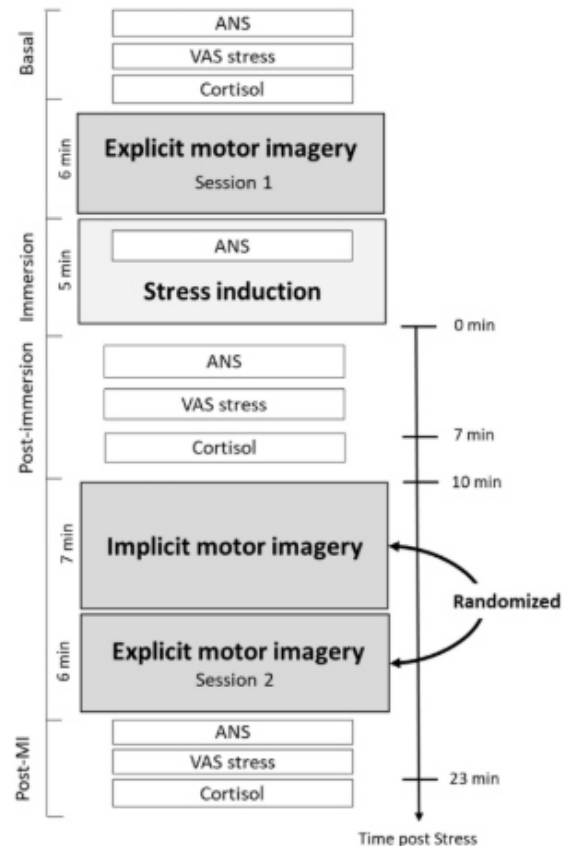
Basal

ANS

VAS stress

Cortisol

6 min

Explicit motor imagery

Session 1

Immersion

5 min

ANS

Stress induction

0 min

Post-immersion

ANS

VAS stress

7 min

Cortisol

10 min

7 min

Implicit motor imagery

Randomized

6 min

Explicit motor imagery

Session 2

Post-MI

ANS

VAS stress

23 min

Cortisol

Time post Stress